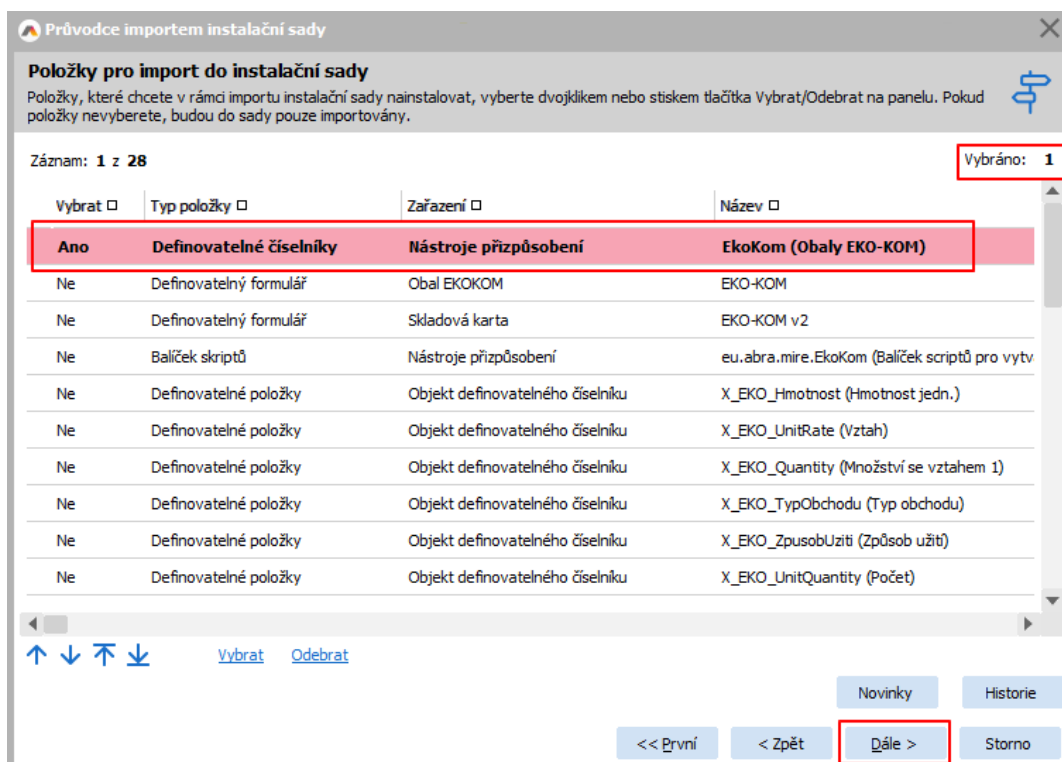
Průvodce importem instalační sady

Položky pro import do instalační sady

Položky, které chcete v rámci importu instalační sady nainstalovat, vyberte dvojklikem nebo stiskem tlačítka Vybrat/Odebrat na panelu. Pokud položky nevyberete, budou do sady pouze importovány.

Záznam: 1 z 28

Vybráno: 1

| Vybrat | Typ položky | Zařazení | Název |
|---|---|---|---|
| Ano | Definovatelné číselníky | Nástroje přizpůsobení | EkoKom (Obaly EKO-KOM) |
| Ne | Definovatelný formulář | Obal EKOKOM | EKO-KOM |
| Ne | Definovatelný formulář | Skladová karta | EKO-KOM v2 |
| Ne | Balíček skriptů | Nástroje přizpůsobení | eu.abra.mire.EkoKom (Balíček scriptů pro vytv |
| Ne | Definovatelné položky | Objekt definovatelného číselníku | X_EKO_Hmotnost (Hmotnost jedn.) |
| Ne | Definovatelné položky | Objekt definovatelného číselníku | X_EKO_UnitRate (Vztah) |
| Ne | Definovatelné položky | Objekt definovatelného číselníku | X_EKO_Quantity (Množství se vztahem 1) |
| Ne | Definovatelné položky | Objekt definovatelného číselníku | X_EKO_TypObchodu (Typ obchodu) |
| Ne | Definovatelné položky | Objekt definovatelného číselníku | X_EKO_ZpusobUziti (Způsob užití) |
| Ne | Definovatelné položky | Objekt definovatelného číselníku | X_EKO_UnitQuantity (Počet) |

Vybrat Odebrat

Novinky Historie

<< První < Zpět Dále > Storno